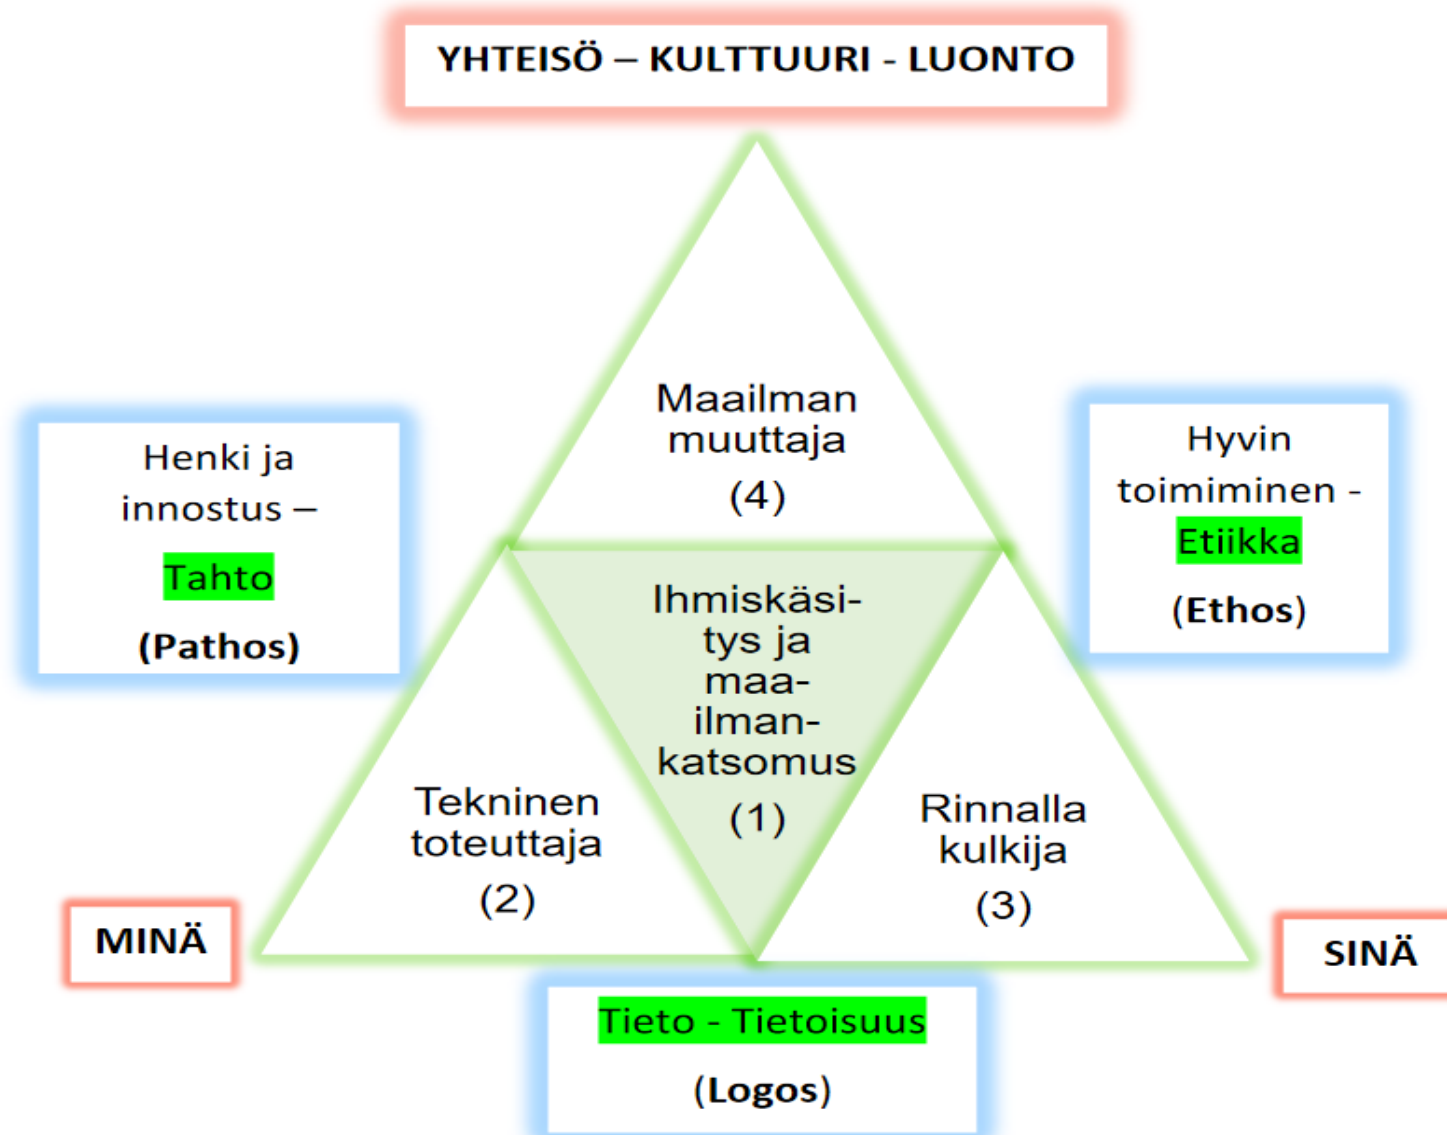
YHTEISÖ – KULTTUURI - LUONTO

Henki ja innostus –

Tahto

(Pathos)

Maailman muuttaja

(4)

Hyvin toimiminen -

Etiikka

(Ethos)

Ihmiskäsitys ja maailmankatsomus

(1)

Tekninen toteuttaja

(2)

Rinnalla kulkija

(3)

MINÄ

SINÄ

Tieto - Tietoisuus

(Logos)